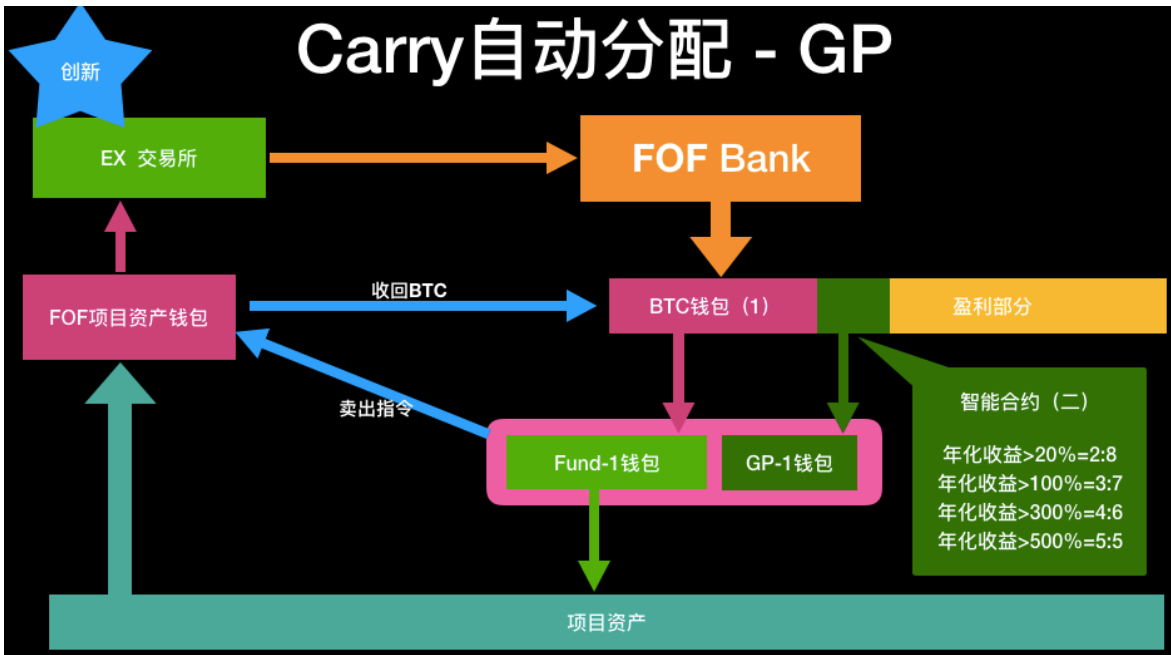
Carry自动分配 - GP

创新

EX 交易所

FOF Bank

收回BTC

FOF项目资产钱包

BTC钱包（1）

盈利部分

卖出指令

智能合约（二）

年化收益>20%=2:8
年化收益>100%=3:7
年化收益>300%=4:6
年化收益>500%=5:5

Fund-1钱包

GP-1钱包

项目资产